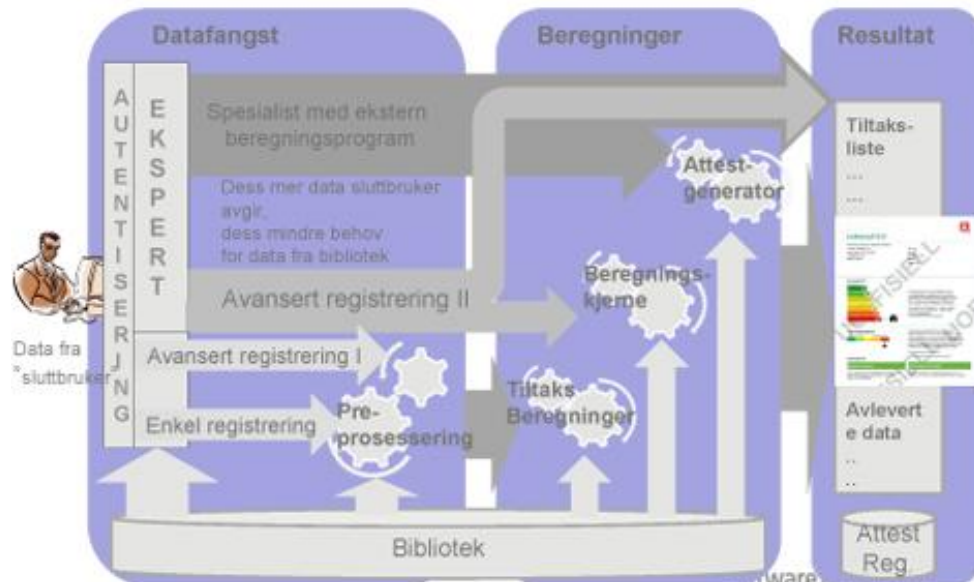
Datafangst

Beregninger

Resultat

A U T E N T I S E R I N G

E K S P E R T

Spesialist med ekstern beregningsprogram

Dess mer data sluttbruker avgir, dess mindre behov for data fra bibliotek

Avansert registrering II

Avansert registrering I

Enkel registrering

Pre-prosessering

Data fra "sluttbruker

Attest-generator

Beregnings-kjerne

Tiltaks Beregninger

Tiltaks-liste

...

...

UOFFISIELL

Avlevert e data

..

..

Bibliotek

Attest Reg.

ware